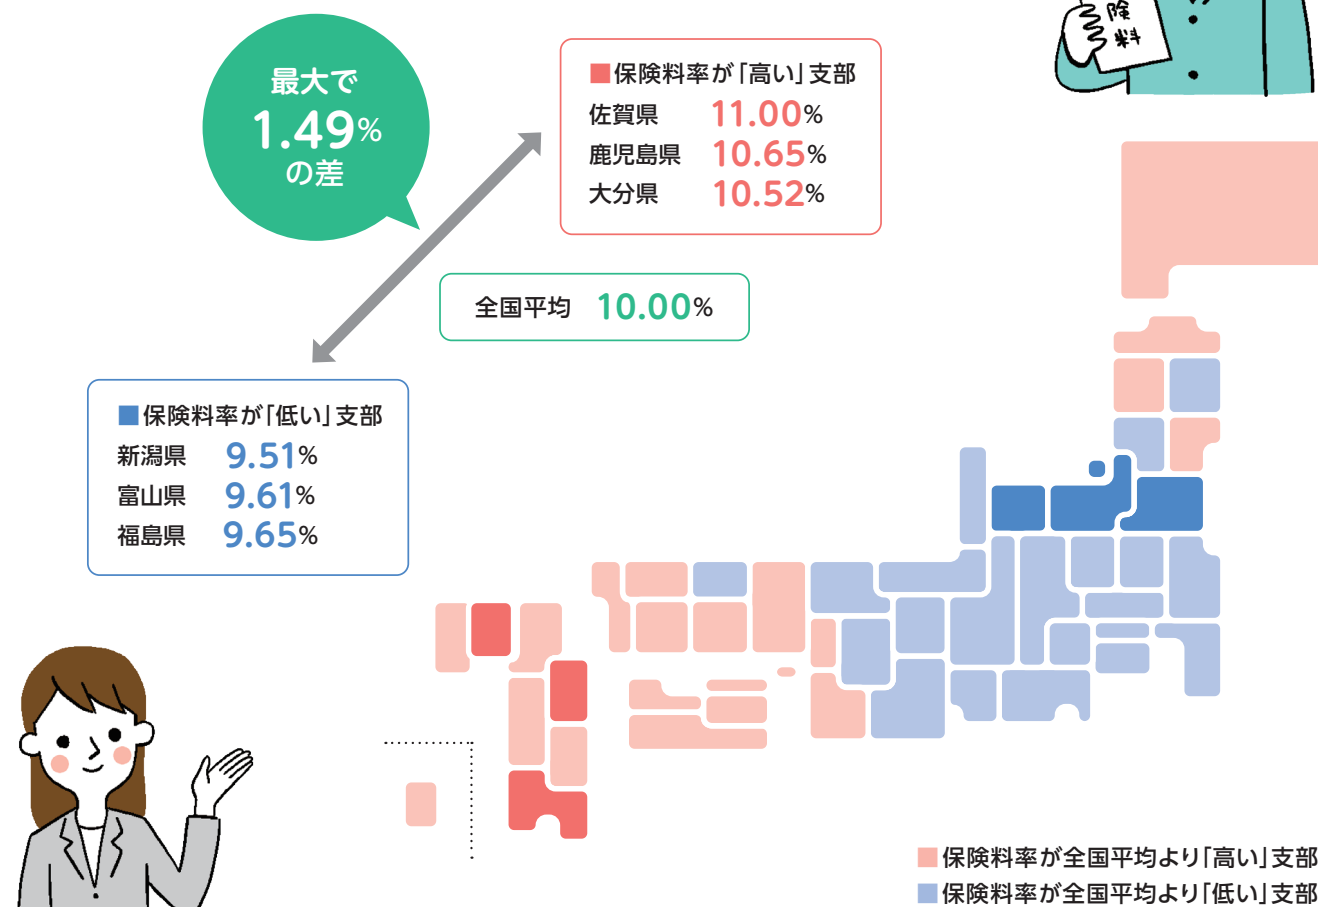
険
料

最大で
1.49%
の差

■保険料率が「高い」支部
佐賀県 11.00%
鹿児島県 10.65%
大分県 10.52%

全国平均 10.00%

■保険料率が「低い」支部
新潟県 9.51%
富山県 9.61%
福島県 9.65%

■保険料率が全国平均より「高い」支部
■保険料率が全国平均より「低い」支部